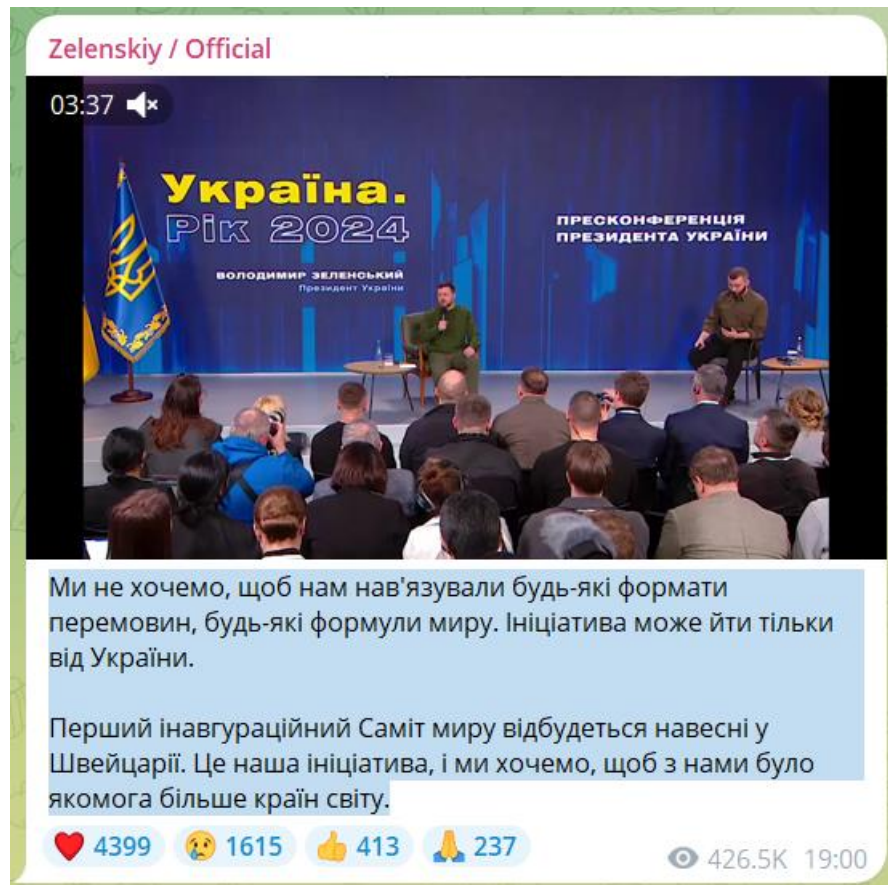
Zelenskiy / Official

03:37

Україна.
Рік 2024
ВОЛОДИМИР ЗЕЛЕНСЬКИЙ
Президент України

ПРЕСКОНФЕРЕНЦІЯ
ПРЕЗИДЕНТА УКРАЇНИ

Ми не хочемо, щоб нам нав'язували будь-які формати перемовин, будь-які формули миру. Ініціатива може йти тільки від України.

Перший інавгураційний Саміт миру відбудеться навесні у Швейцарії. Це наша ініціатива, і ми хочемо, щоб з нами було якомога більше країн світу.

4399 1615 413 237 426.5K 19:00